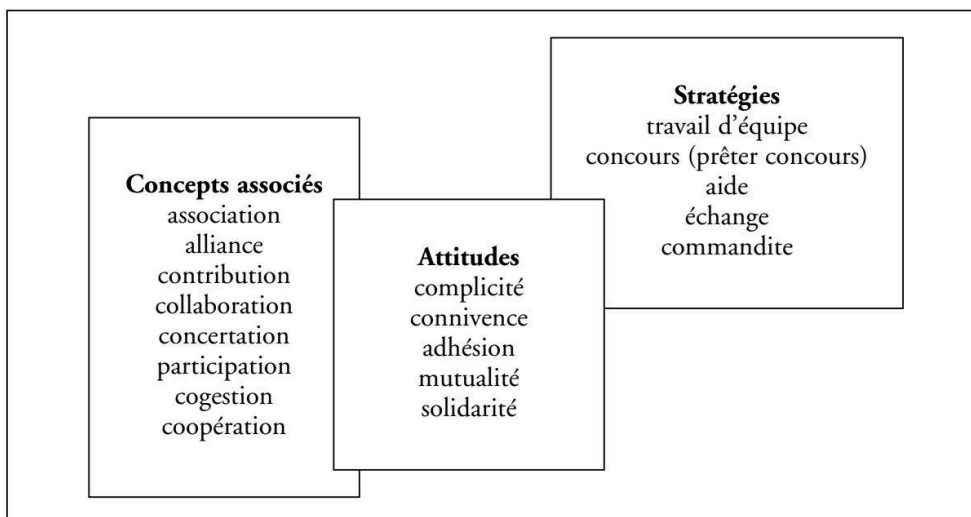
Stratégies
travail d'équipe
concours (prêter concours)
aide
échange
commandite

Concepts associés
association
alliance
contribution
collaboration
concertation
participation
cogestion
coopération

Attitudes
complicité
connivence
adhésion
mutualité
solidarité